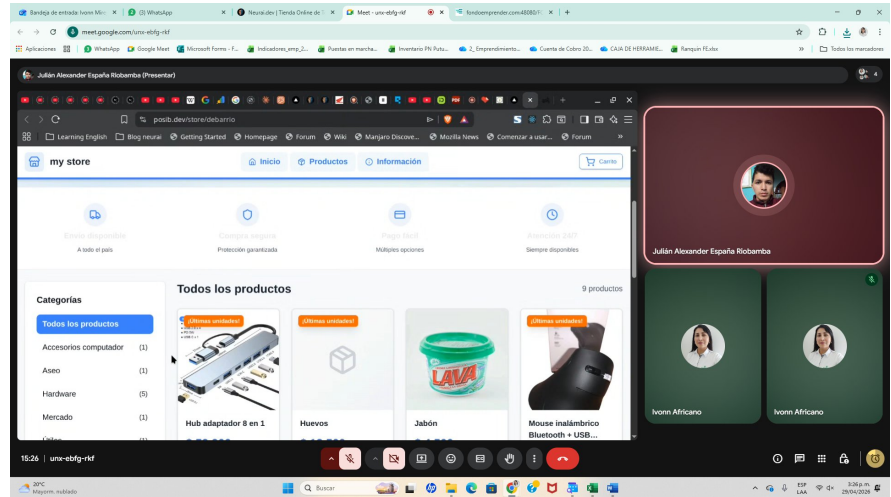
Bandeja de entrada: Ivonn Mi... | (3) WhatsApp | Neurai.dev | Tienda Online de | Meet - unx-ebfg-rkf | fondoemprender.com:4080/
meet.google.com/unx-ebfg-rkf
Aplicaciones | WhatsApp | Google Meet | Microsoft Forms - F... | Indicadores_emp_2... | Puestas en marcha... | Inventario PN Putu... | 2_Emprendimiento... | Cuenta de Cobro 20... | CAJA DE HERRAMIE... | Ranquin FE.xlsx | Todos los marcadores

Julián Alexander España Riobamba (Presentar)

posib.dev/store/debarrio
Learning English | Blog neurai | Getting Started | Homepage | Forum | Wiki | Manjaro Discove... | Mozilla News | Comenzar a usar... | Forum

my store
Inicio | Productos | Información
Carrito

Envío disponible
A todo el país
Compra segura
Protección garantizada
Pago fácil
Múltiples opciones
Atención 24/7
Siempre disponibles

Categorías
Todos los productos
Accesorios computador (1)
Aseo (1)
Hardware (5)
Mercado (1)
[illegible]

Todos los productos
9 productos

¡Últimas unidades!
Hub adaptador 8 en 1
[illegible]

Huevos
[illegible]

Jabón
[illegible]

¡Últimas unidades!
Mouse inalámbrico Bluetooth + USB...

Julián Alexander España Riobamba
Ivonn Africano
Ivonn Africano

15:26 | unx-ebfg-rkf

20°C
Mayorm. nublado
Buscar
ESP LAA
3:26 p. m.
29/04/2026